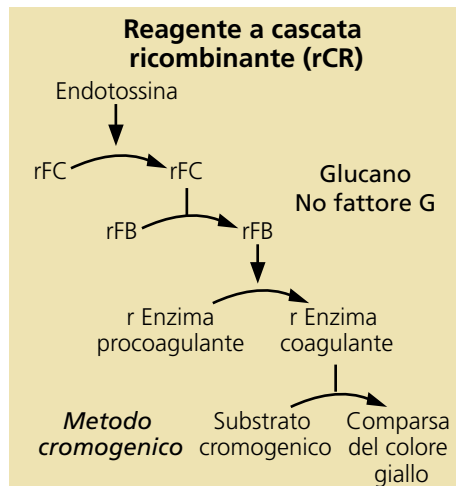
Reagente a cascata ricombinante (rCR)

Endotossina

rFC

rFC

Glucano
No fattore G

rFB

rFB

r Enzima procoagulante

r Enzima coagulante

*Metodo cromogenico*

Substrato cromogenico

Comparsa del colore giallo